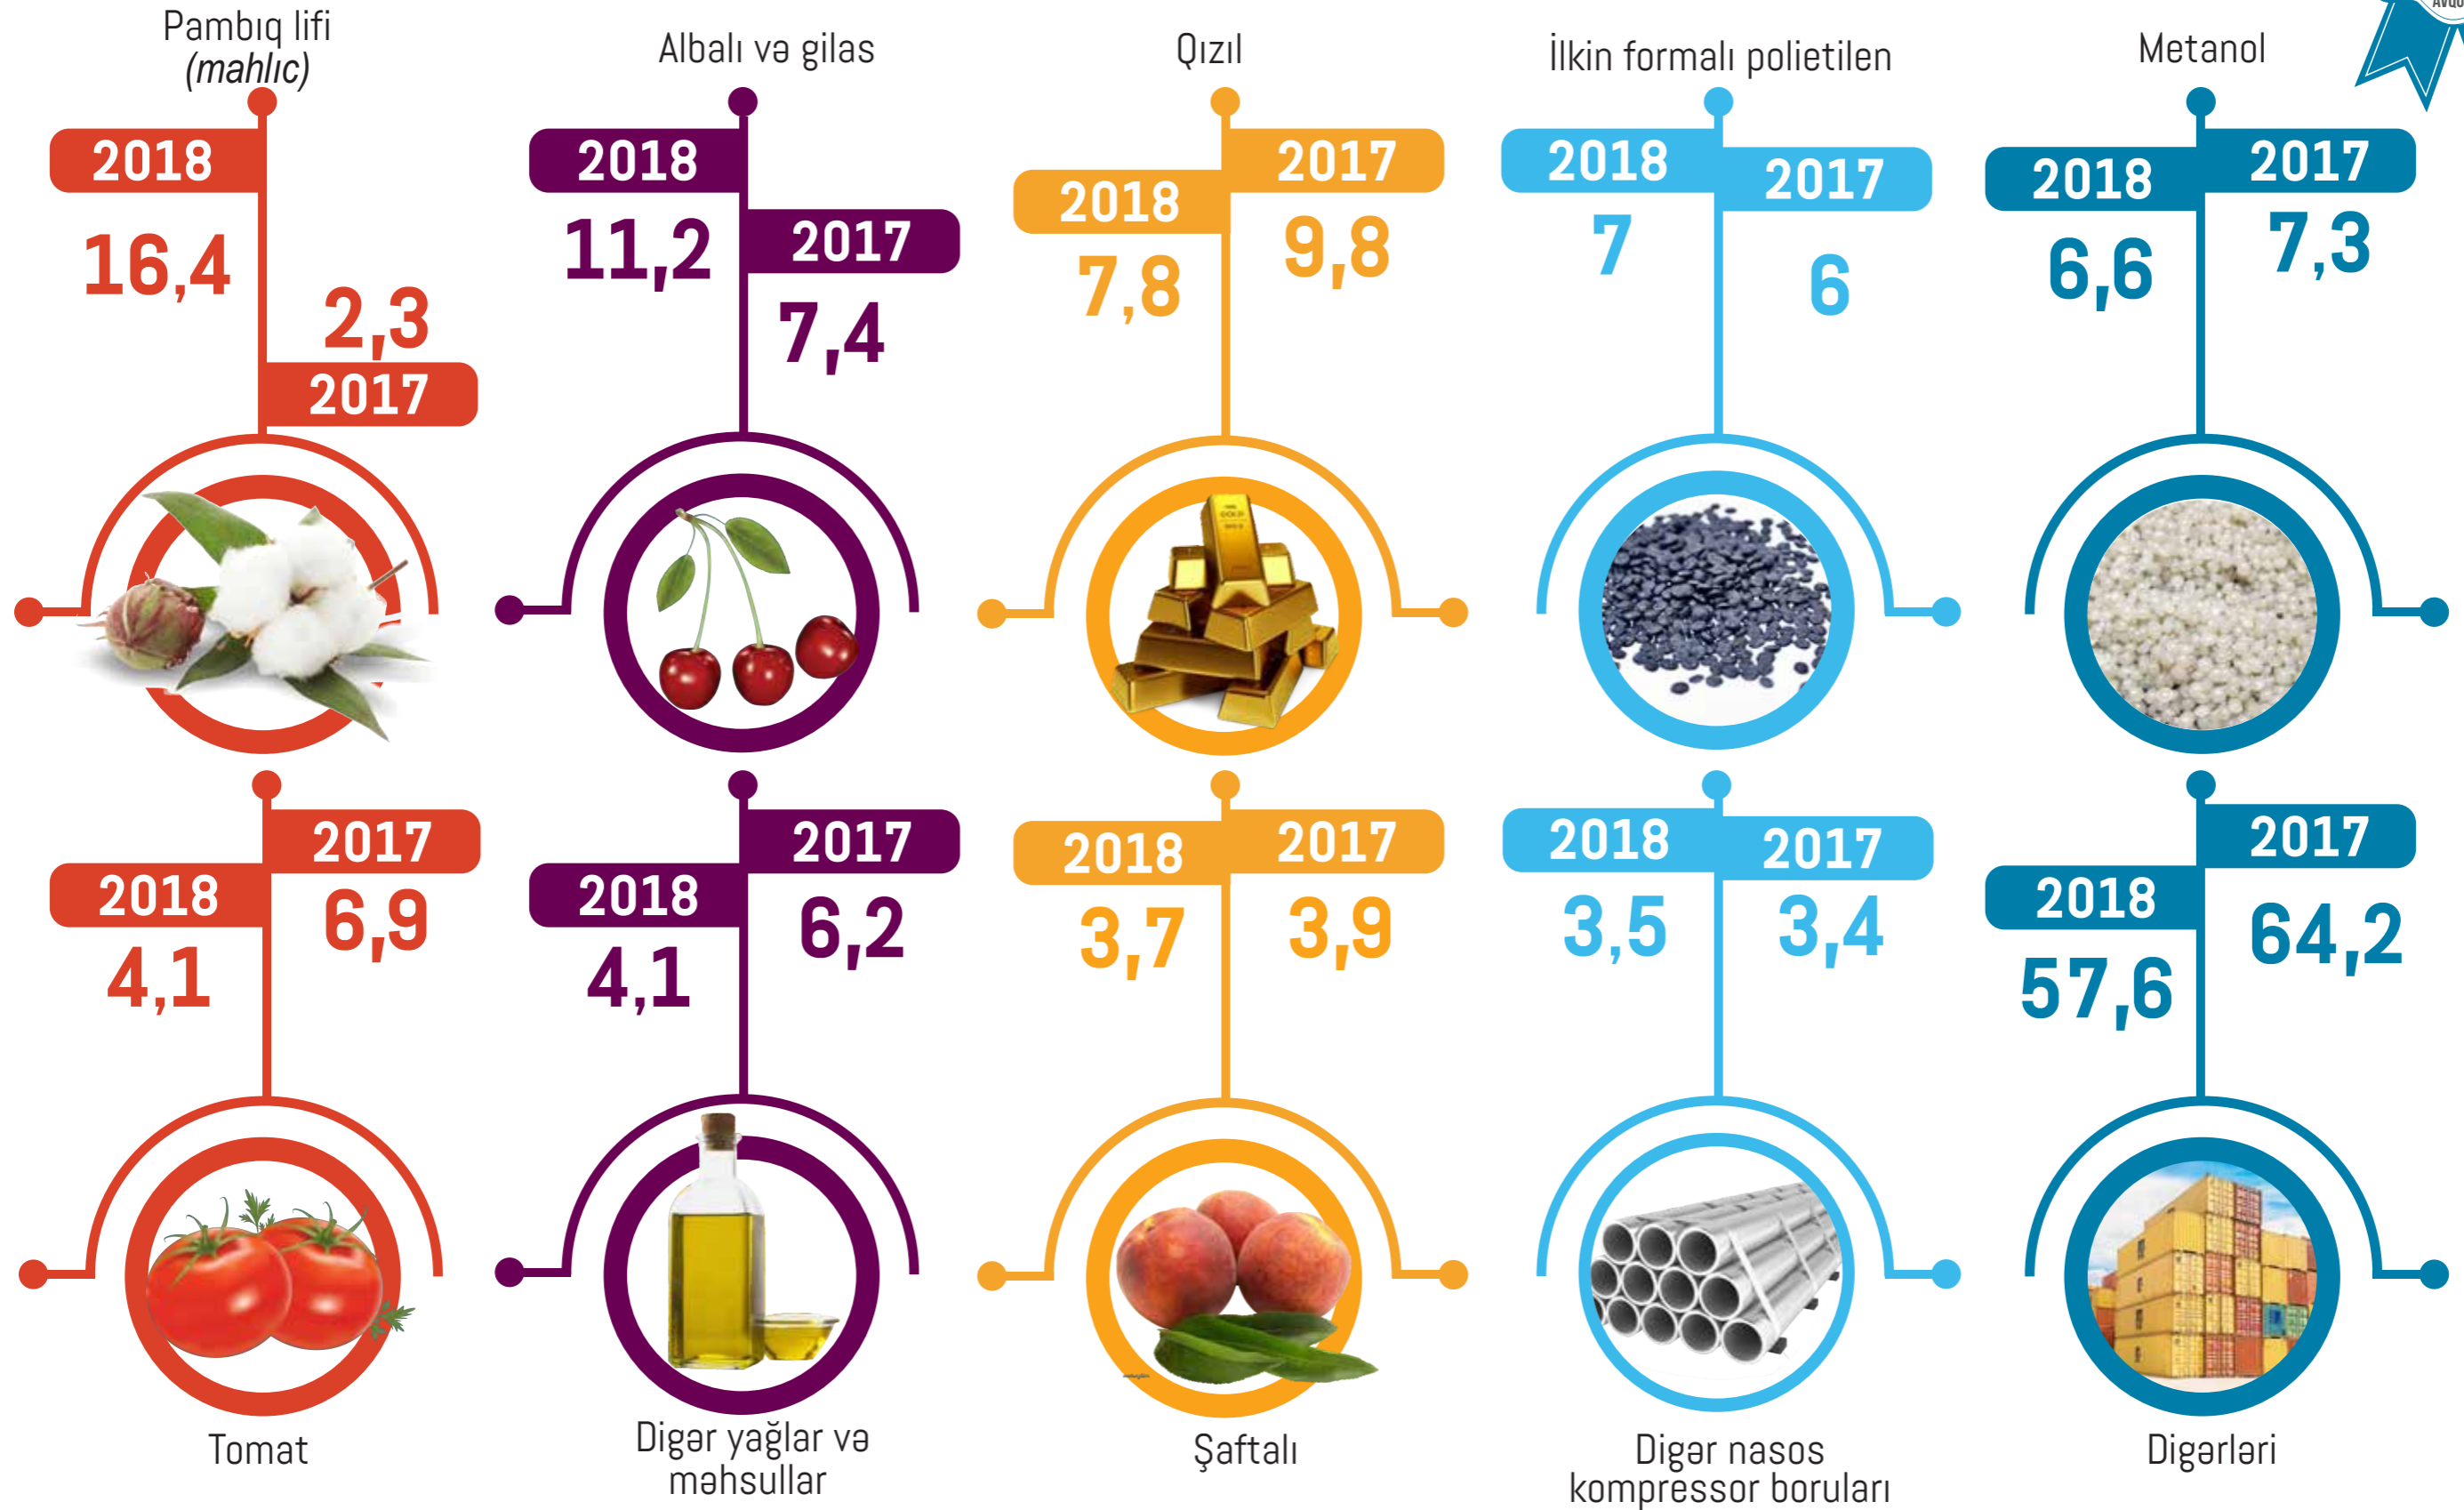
Pambıq lifi (mahlıc)

2018
16,4
2,3
2017

Albalı və gilas

2018
11,2
2017
7,4

Qızıl

2017
2018
9,8
7,8

İlkin formalı polietilen

2018
2017
7
6

Metanol

2018
2017
6,6
7,3

2017
2018
6,9
4,1

Tomat

2017
2018
6,2
4,1

Digər yağlar və məhsullar

2018
2017
3,7
3,9

Şaftalı

2018
2017
3,5
3,4

Digər nasos kompressor boruları

2017
2018
64,2
57,6

Digərləri